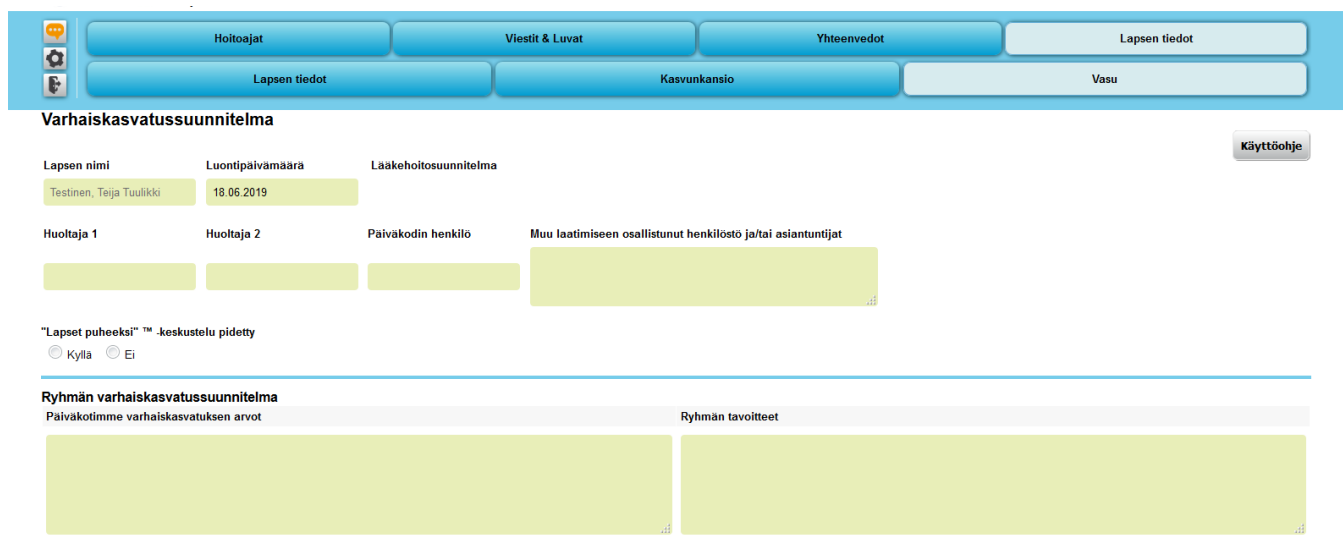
Hoitoajat
Viestit & Luvat
Yhteenvedot
Lapsen tiedot
Lapsen tiedot
Kasvunkansio
Vasu

Varhaiskasvatussuunnitelma

Käyttöohje

Lapsen nimi
Testinen, Teija Tuulikki

Luontipäivämäärä
18.06.2019

Lääkehoitosuunnitelma

Huoltaja 1

Huoltaja 2

Päiväkodin henkilö

Muu laatimiseen osallistunut henkilöstö ja/tai asiantuntijat

"Lapset puheeksi" ™ -keskustelu pidetty
Kyllä Ei

Ryhmän varhaiskasvatussuunnitelma

Päiväkotimme varhaiskasvatuksen arvot

Ryhmän tavoitteet